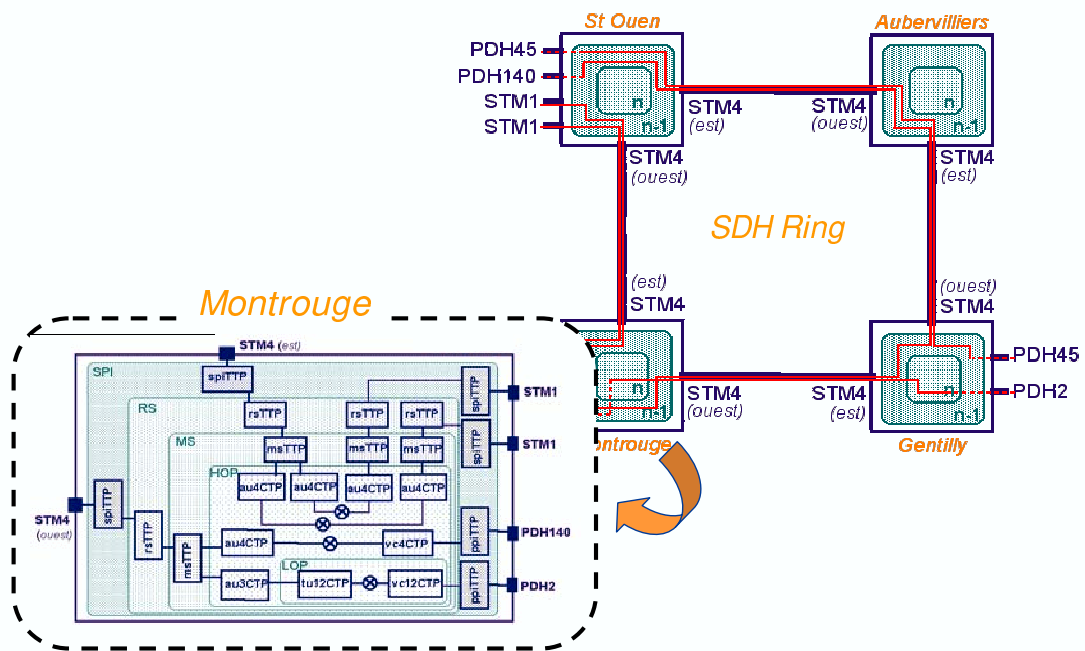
St Ouen

Aubervilliers

PDH45
PDH140
STM1
STM1

n
n-1

STM4 (est)

STM4 (ouest)

n
n-1

STM4 (ouest)

STM4 (est)

SDH Ring

(est) STM4

(ouest) STM4

Montrouge

STM4 (est)

SPI
spiTTP
RS
rsTTP
rsTTP
rsTTP
spiTTP
STM1
MS
msTTP
msTTP
msTTP
spiTTP
STM1
HOP
au4CTP
au4CTP
au4CTP
au4CTP
STM4 (ouest)
spiTTP
rsTTP
msTTP
au4CTP
vc4CTP
ppiTTP
PDH140
LOP
au3CTP
tu12CTP
vc12CTP
ppiTTP
PDH2

n
n-1
STM4 (ouest)
ontrouge

STM4 (est)
n
n-1
PDH45
PDH2
Gentilly